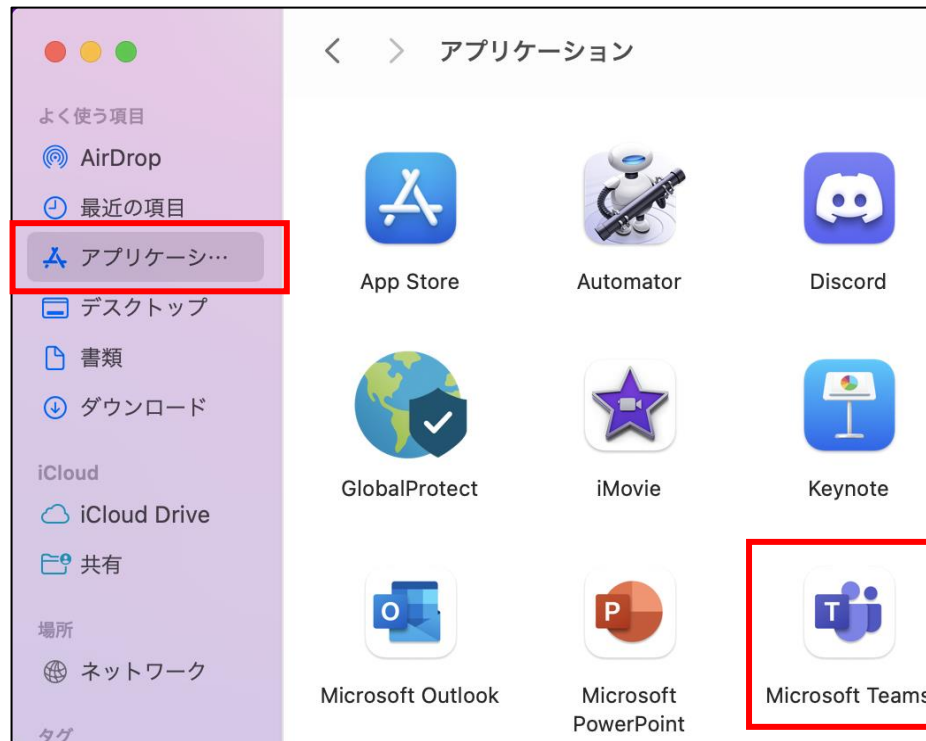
よく使う項目

AirDrop

最近の項目

アプリケーシ…

デスクトップ

書類

ダウンロード

iCloud

iCloud Drive

共有

場所

ネットワーク

タグ

アプリケーション

App Store

Automator

Discord

GlobalProtect

iMovie

Keynote

Microsoft Outlook

Microsoft PowerPoint

Microsoft Teams